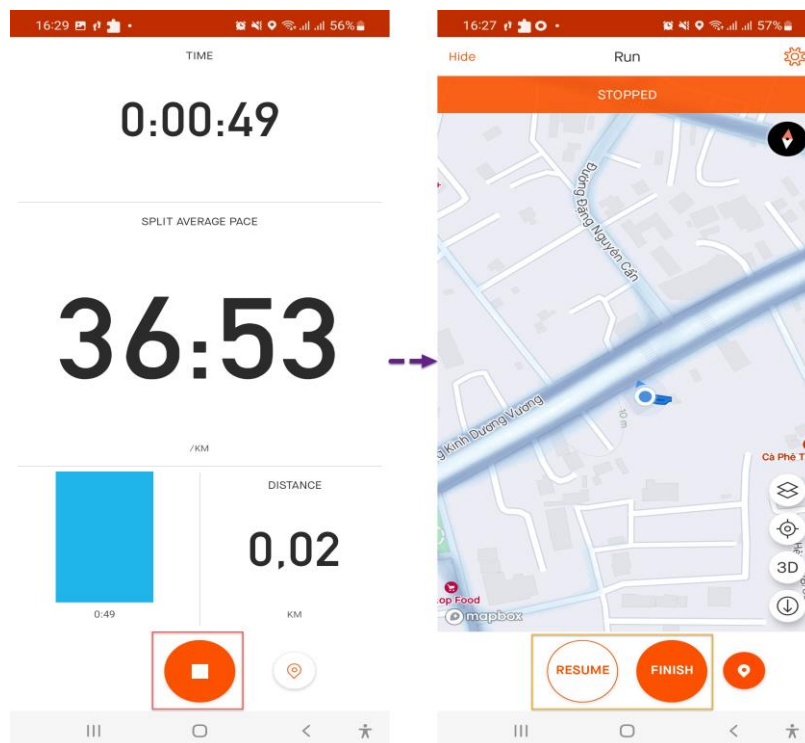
16:29 56%

TIME

0:00:49

SPLIT AVERAGE PACE

36:53

/KM

0:49

DISTANCE

0,02

KM

16:27 57%

Hide Run

STOPPED

Đường Đặng Nguyên Cẩn

Kinh Dương Vương

10 m

Cà Phê T

3D

op Food

mapbox

RESUME FINISH